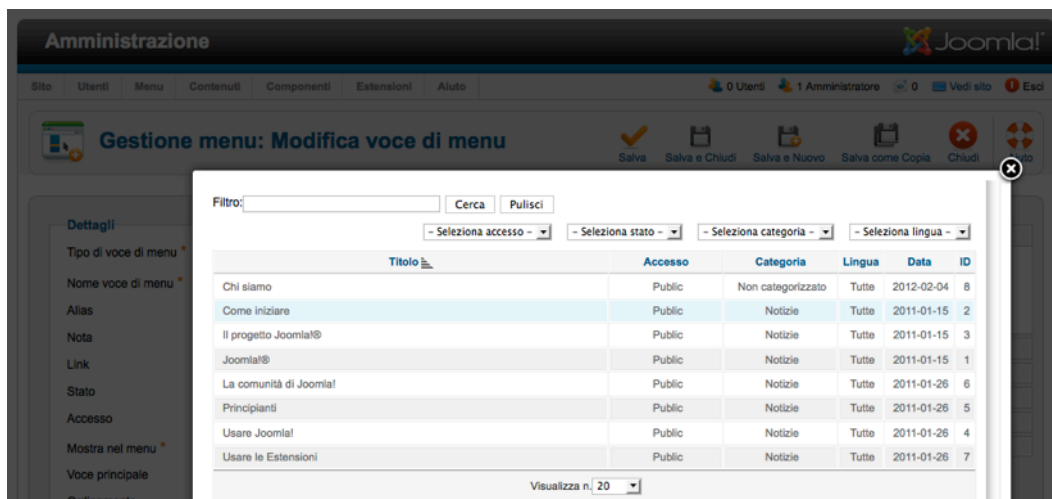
Amministrazione

Joomla!

Sito Utenti Menu Contenuti Componenti Estensioni Aiuto

0 Utenti 1 Amministratore 0 Vedi sito Esci

Gestione menu: Modifica voce di menu

Salva Salva e Chiudi Salva e Nuovo Salva come Copia Chiudi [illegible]

Dettagli

Tipo di voce di menu *

Nome voce di menu *

Alias

Nota

Link

Stato

Accesso

Mostra nel menu *

Voce principale

Filtro: Cerca Pulisci

- Seleziona accesso - - Seleziona stato - - Seleziona categoria - - Seleziona lingua -

| Titolo | Accesso | Categoria | Lingua | Data | ID |
|---|---|---|---|---|---|
| Chi siamo | Public | Non categorizzato | Tutte | 2012-02-04 | 8 |
| Come iniziare | Public | Notizie | Tutte | 2011-01-15 | 2 |
| Il progetto Joomla!® | Public | Notizie | Tutte | 2011-01-15 | 3 |
| Joomla!® | Public | Notizie | Tutte | 2011-01-15 | 1 |
| La comunità di Joomla! | Public | Notizie | Tutte | 2011-01-26 | 6 |
| Principianti | Public | Notizie | Tutte | 2011-01-26 | 5 |
| Usare Joomla! | Public | Notizie | Tutte | 2011-01-26 | 4 |
| Usare le Estensioni | Public | Notizie | Tutte | 2011-01-26 | 7 |

Visualizza n. 20